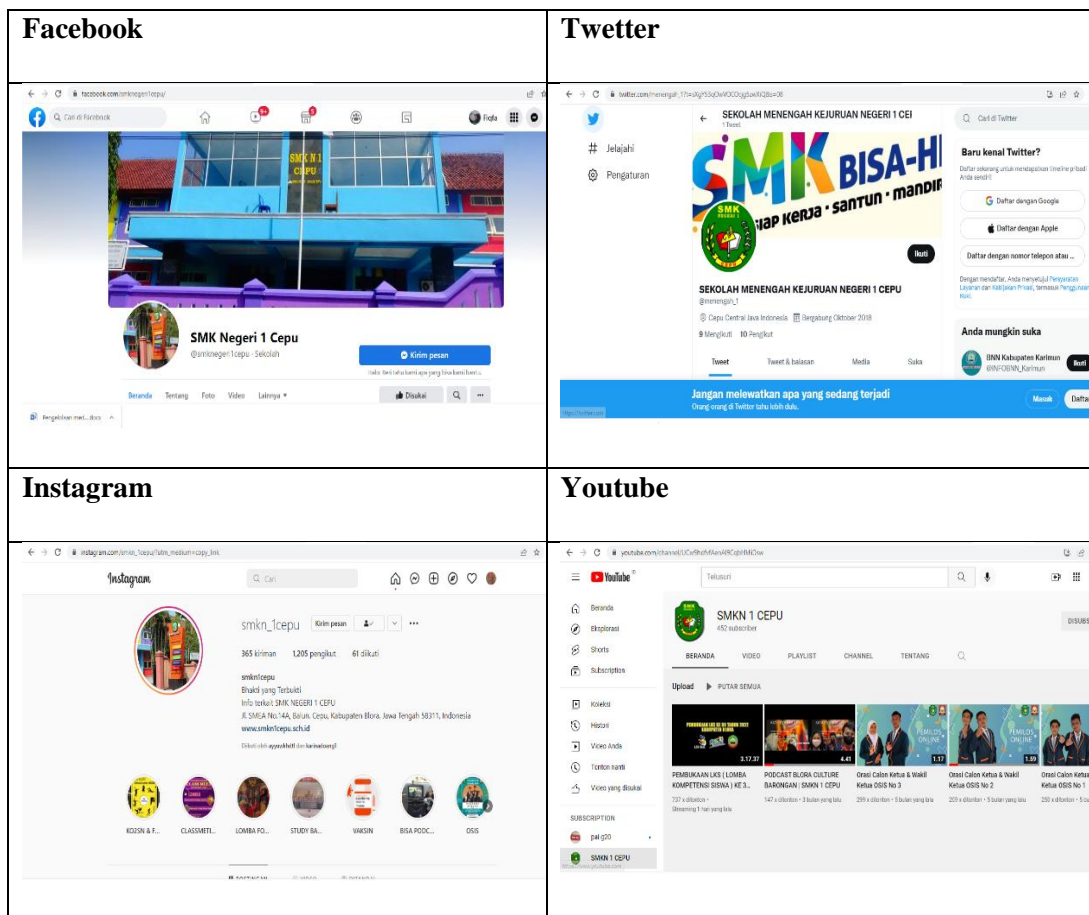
| Facebook | Twetter |
|---|---|
| facebook.com/smknegeri1cepu/ Cari di Facebook Fiqfa SMK N 1 CEPU SMK Negeri 1 Cepu @smknegeri1cepu · Sekolah Kirim pesan Beranda Tentang Foto Video Lainnya Disukai Pengelolaan med....docx | twitter.com/menengah_1 SEKOLAH MENENGAH KEJURUAN NEGERI 1 CEI 1 Tweet Jelajahi Pengaturan SMK BISA-H SIAP KERJA · SANTUN · MANDIR Ikuti SEKOLAH MENENGAH KEJURUAN NEGERI 1 CEPU @menengah_1 Cepu Central Java Indonesia Bergabung Oktober 2018 9 Mengikuti 10 Pengikut Tweet Tweet & balasan Media Suka Cari di Twitter Baru kenal Twitter? Daftar dengan Google Daftar dengan Apple Daftar dengan nomor telepon atau ... Anda mungkin suka BNN Kabupaten Karimun @INFOBNN_Karimun Ikuti Jangan melewatkan apa yang sedang terjadi Orang-orang di Twitter tahu lebih dulu. Masuk Daftar |
| Instagram | Youtube |
| instagram.com/smkn_1cepu/?utm_medium=copy_link Instagram Cari smkn_1cepu Kirim pesan 365 kiriman 1,205 pengikut 61 diikuti smkn1cepu Bhakti yang Terbukti Info terkait SMK NEGERI 1 CEPU Jl. SMEA No.14A, Balun, Cepu, Kabupaten Blora, Jawa Tengah 58311, Indonesia www.smkn1cepu.sch.id KD2SN & F... CLASSMETI... LOMBA FO... STUDY BA... VAKSIN BISA PODC... OSIS | youtube.com/channel/UCx9hdVMenA9CqbHMOsw YouTube Telusuri Beranda Eksplorasi Shorts Subscription Koleksi Histori Video Anda Tonton nanti Video yang disukai SUBSCRIPTION pal g20 SMKN 1 CEPU SMKN 1 CEPU 452 subscriber BERANDA VIDEO PLAYLIST CHANNEL TENTANG Upload PUTAR SEMUA PEMBUKAAN LKS \| LOMBA KOMPETENSI SISWA \| KE 3... PODCAST BLORA CULTURE BARONGAN \| SMKN 1 CEPU Orasi Calon Ketua & Wakil Ketua OSIS No 3 Orasi Calon Ketua & Wakil Ketua OSIS No 2 Orasi Calon Ketua Ketua OSIS No 1 |